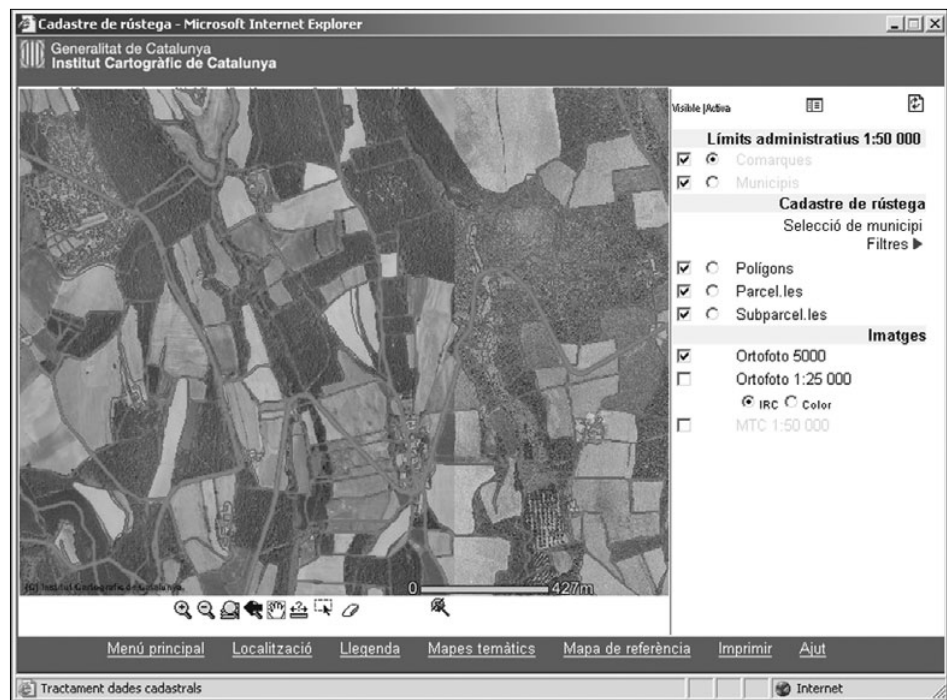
Cadastre de rústega - Microsoft Internet Explorer

Generalitat de Catalunya
Institut Cartogràfic de Catalunya

Visible |Activa

Límits administratius 1:50 000

Comarques

Municipis

Cadastre de rústega

Selecció de municipi

Filtres ▶

Polígons

Parcel.les

Subparcel.les

Imatges

Ortofoto 5000

Ortofoto 1:25 000

IRC Color

MTC 1:50 000

(c) Institut Cartogràfic de Catalunya

0 427m

Menú principal Localització Llegenda Mapes temàtics Mapa de referència Imprimir Ajut

Tractament dades cadastrals

Internet